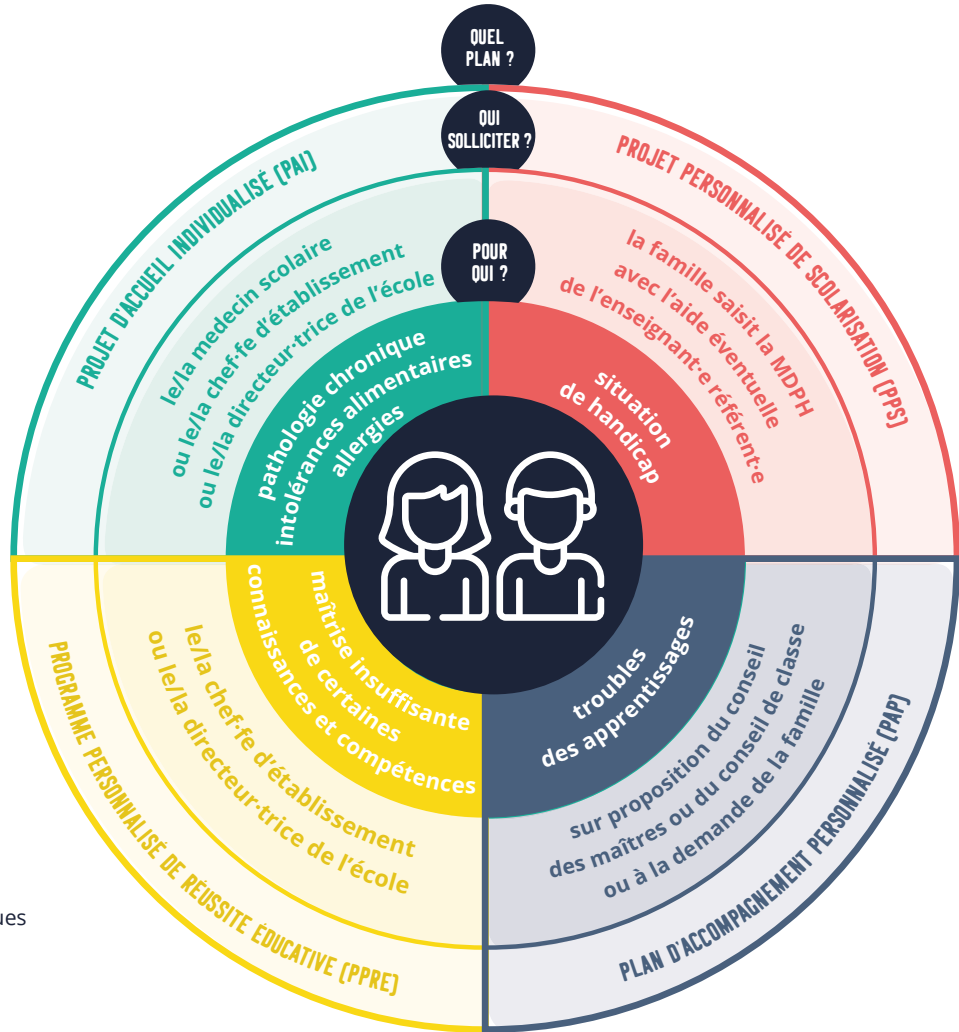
QUEL PLAN ?

QUI SOLLICITER ?

POUR QUI ?

PROJET D'ACCUEIL INDIVIDUALISÉ (PAI)

le/la medecin scolaire ou le/la chef·fe d'établissement ou le/la directeur·trice de l'école

pathologie chronique intolérances alimentaires allergies

PROJET PERSONNALISÉ DE SCOLARISATION (PPS)

la famille saisit la MDPH avec l'aide éventuelle de l'enseignant·e référent·e

situation de handicap

PLAN D'ACCOMPAGNEMENT PERSONNALISÉ (PAP)

sur proposition du conseil des maîtres ou du conseil de classe ou à la demande de la famille

troubles des apprentissages

PROGRAMME PERSONNALISÉ DE RÉUSSITE ÉDUCATIVE (PPRE)

le/la chef·fe d'établissement ou le/la directeur·trice de l'école

maîtrise insuffisante de certaines connaissances et compétences

ues